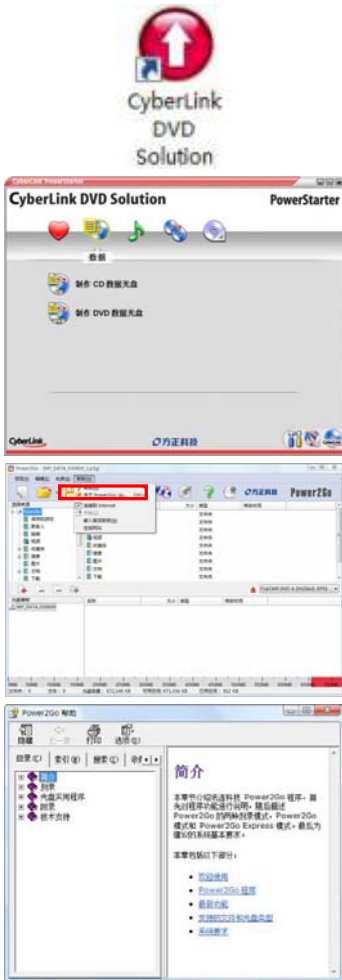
CyberLink DVD Solution

CyberLink PowerStarter

CyberLink DVD Solution

PowerStarter

数据

制作 CD 数据光盘

制作 DVD 数据光盘

CyberLink

方正科技

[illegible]

Power2Go

Power2Go 帮助

隐藏 上一步 打印 选项(O)

目录(C) 索引(N) 搜索(S)

简介
刻录
光盘实用程序
刻录
技术支持

简介

本章节介绍讯连科技 Power2Go 程序，首先对程序功能进行说明，随后描述 Power2Go 的两种刻录模式：Power2Go 模式和 Power2Go Express 模式，最后为您列出系统基本要求。

本章包括以下部分：

• 欢迎使用
• Power2Go 程序
• 最新功能
• 支持的文件和光盘类型
• 系统要求